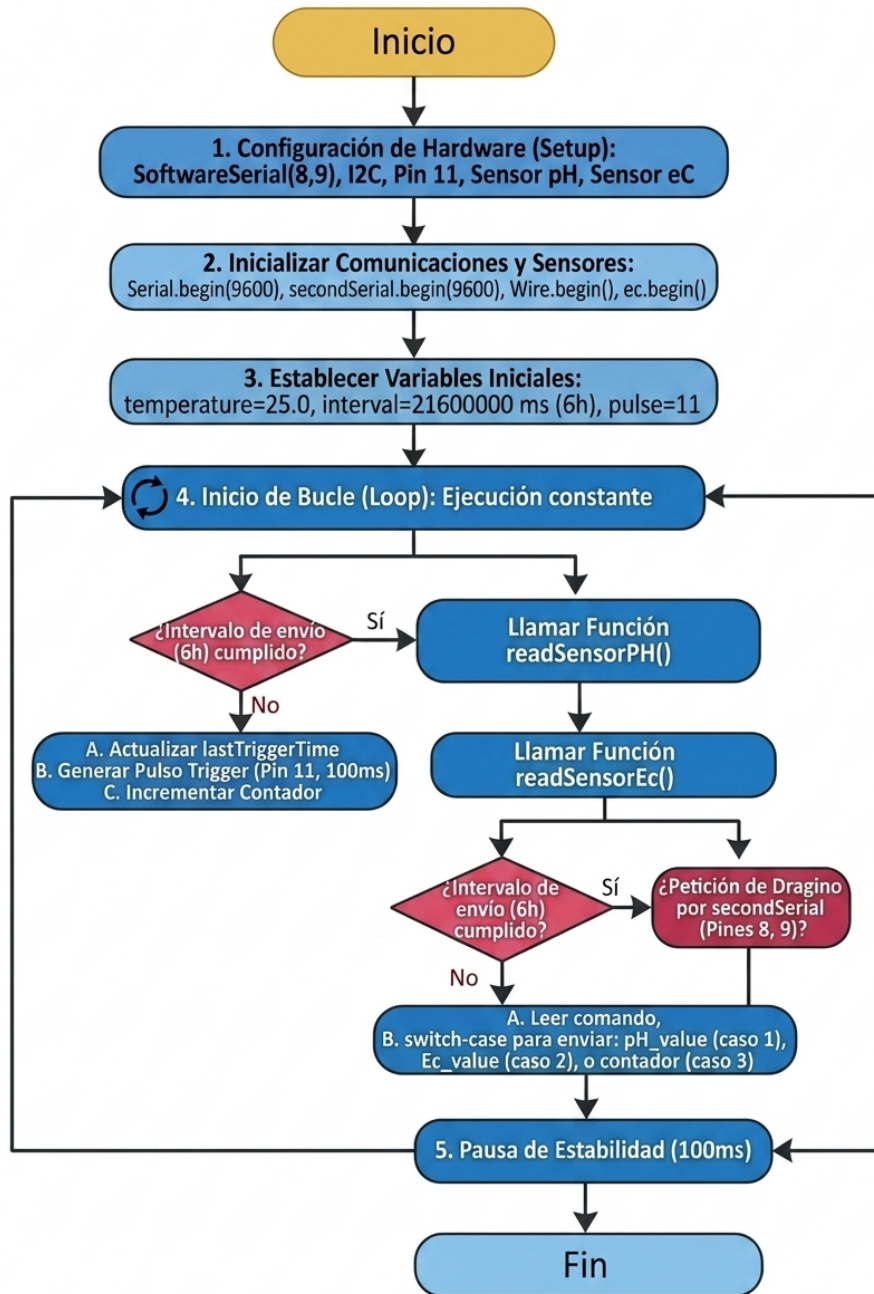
Inicio

1. Configuración de Hardware (Setup):
SoftwareSerial(8,9), I2C, Pin 11, Sensor pH, Sensor eC

2. Inicializar Comunicaciones y Sensores:
Serial.begin(9600), secondSerial.begin(9600), Wire.begin(), ec.begin()

3. Establecer Variables Iniciales:
temperature=25.0, interval=21600000 ms (6h), pulse=11

4. Inicio de Bucle (Loop): Ejecución constante

¿Intervalo de envío (6h) cumplido?

Sí

Llamar Función readSensorPH()

No

A. Actualizar lastTriggerTime
B. Generar Pulso Trigger (Pin 11, 100ms)
C. Incrementar Contador

Llamar Función readSensorEc()

¿Intervalo de envío (6h) cumplido?

Sí

¿Petición de Dragino por secondSerial (Pines 8, 9)?

No

A. Leer comando,
B. switch-case para enviar: pH_value (caso 1), Ec_value (caso 2), o contador (caso 3)

5. Pausa de Estabilidad (100ms)

Fin